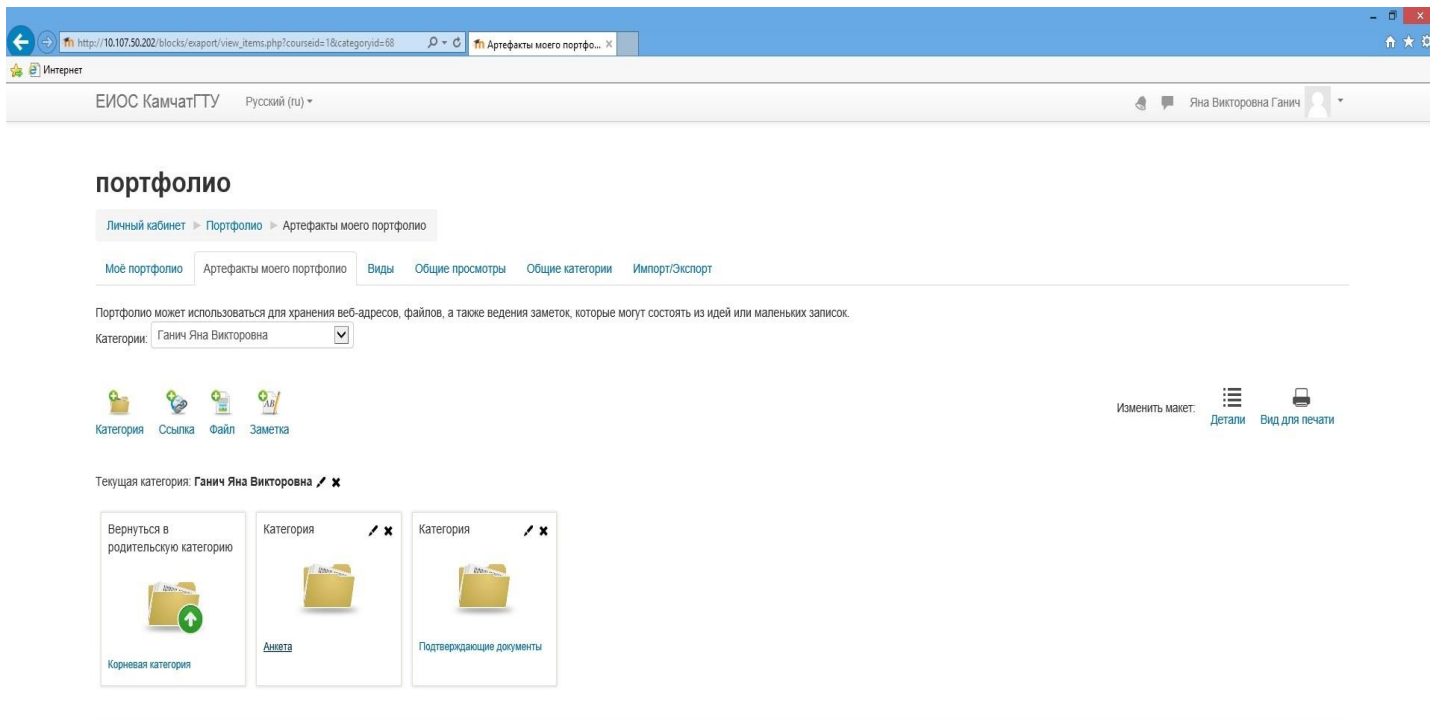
http://10.107.50.202/blocks/exaport/view_items.php?courseid=1&categoryid=68

Артефакты моего портфо...

Интернет

ЕИОС КамчатГТУ Русский (ru)

Яна Викторовна Ганич

портфолио

Личный кабинет ► Портфолио ► Артефакты моего портфолио

Моё портфолио | Артефакты моего портфолио | Виды | Общие просмотры | Общие категории | Импорт/Экспорт

Портфолио может использоваться для хранения веб-адресов, файлов, а также ведения заметок, которые могут состоять из идей или маленьких записок.

Категории: Ганич Яна Викторовна

Категория Ссылка Файл Заметка

Изменить макет: Детали Вид для печати

Текущая категория: **Ганич Яна Викторовна**

Вернуться в родительскую категорию

Корневая категория

Категория

Анкета

Категория

Подтверждающие документы